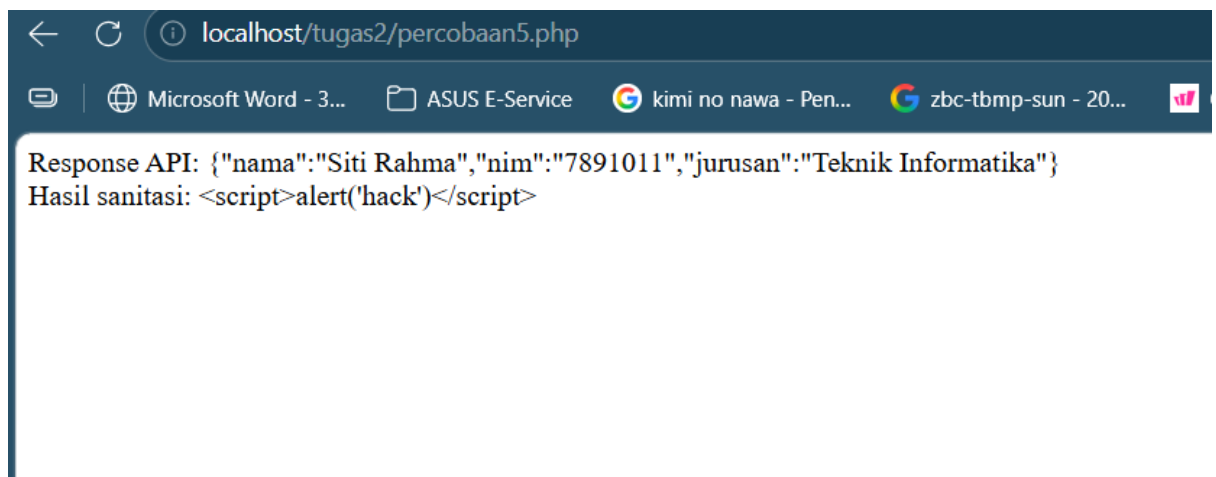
localhost/tugas2/percobaan5.php

Microsoft Word - 3... ASUS E-Service kimi no nawa - Pen... zbc-tbmp-sun - 20...

Response API: {"nama":"Siti Rahma","nim":"7891011","jurusan":"Teknik Informatika"}
Hasil sanitasi: <script>alert('hack')</script>